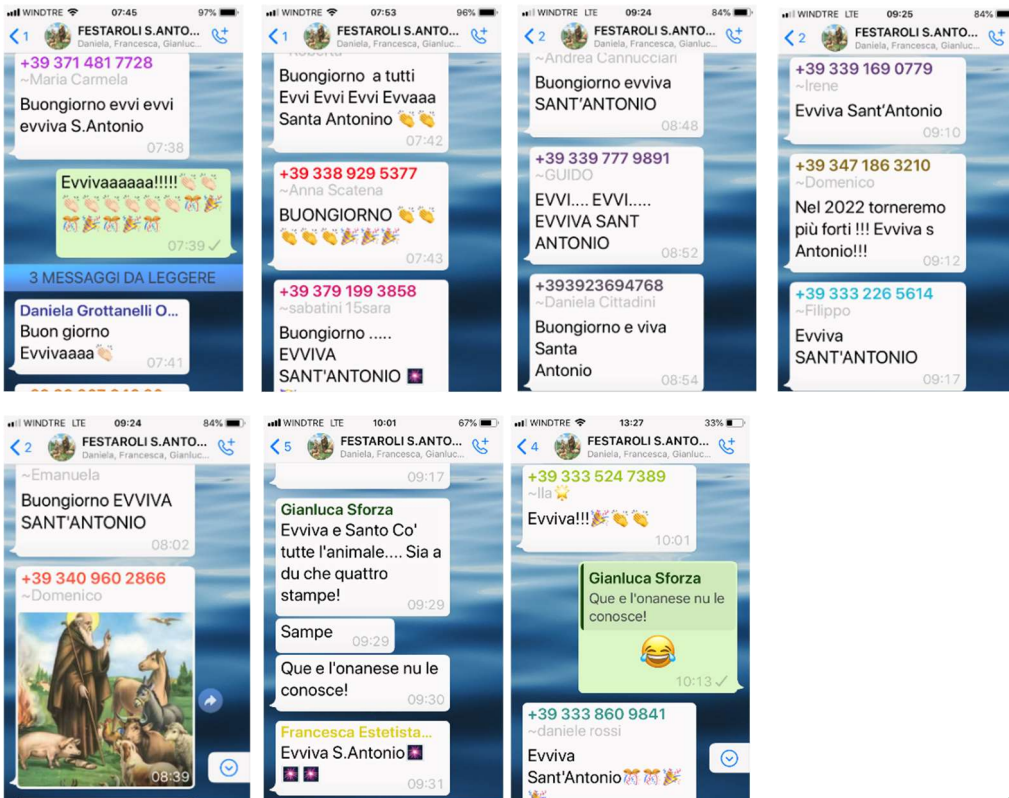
WINDTRE 07:45 97%
1 FESTAROLI S.ANTO...
Daniela, Francesca, Gianluc...

+39 371 481 7728
~Maria Carmela
Buongiorno evvi evvi evviva S.Antonio
07:38

Evvivaaaaaa!!!!!
07:39

3 MESSAGGI DA LEGGERE

Daniela Grottanelli O...
Buon giorno Evvivaaaa
07:41

WINDTRE 07:53 96%
1 FESTAROLI S.ANTO...
Daniela, Francesca, Gianluc...

Buongiorno a tutti Evvi Evvi Evvi Evvaaa Santa Antonino
07:42

+39 338 929 5377
~Anna Scatena
BUONGIORNO
07:43

+39 379 199 3858
~sabatini 15sara
Buongiorno ..... EVVIVA SANT'ANTONIO

WINDTRE LTE 09:24 84%
2 FESTAROLI S.ANTO...
Daniela, Francesca, Gianluc...

~Andrea Cannucciari
Buongiorno evviva SANT'ANTONIO
08:48

+39 339 777 9891
~GUIDO
EVVI.... EVVI..... EVVIVA SANT ANTONIO
08:52

+393923694768
~Daniela Cittadini
Buongiorno e viva Santa Antonio
08:54

WINDTRE LTE 09:25 84%
2 FESTAROLI S.ANTO...
Daniela, Francesca, Gianluc...

+39 339 169 0779
~Irene
Evviva Sant'Antonio
09:10

+39 347 186 3210
~Domenico
Nel 2022 torneremo più forti !!! Evviva s Antonio!!!
09:12

+39 333 226 5614
~Filippo
Evviva SANT'ANTONIO
09:17

WINDTRE LTE 09:24 84%
2 FESTAROLI S.ANTO...
Daniela, Francesca, Gianluc...

~Emanuela
Buongiorno EVVIVA SANT'ANTONIO
08:02

+39 340 960 2866
~Domenico
08:39

WINDTRE LTE 10:01 67%
5 FESTAROLI S.ANTO...
Daniela, Francesca, Gianluc...

09:17

Gianluca Sforza
Evviva e Santo Co' tutte l'animale.... Sia a du che quattro stampe!
09:29

Sampe
09:29

Que e l'onanese nu le conosce!
09:30

Francesca Estetista...
Evviva S.Antonio
09:31

WINDTRE 13:27 33%
4 FESTAROLI S.ANTO...
Daniela, Francesca, Gianluc...

+39 333 524 7389
~Ila
Evviva!!!
10:01

Gianluca Sforza
Que e l'onanese nu le conosce!
10:13

+39 333 860 9841
~daniele rossi
Evviva Sant'Antonio